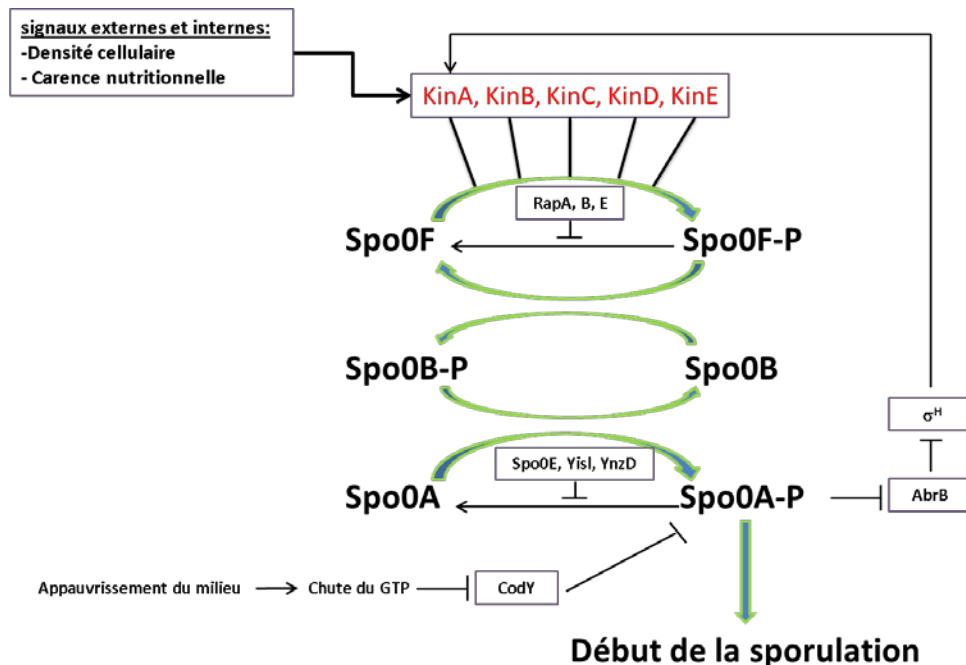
signaux externes et internes:
-Densité cellulaire
- Carence nutritionnelle

KinA, KinB, KinC, KinD, KinE

RapA, B, E

Spo0F

Spo0F-P

Spo0B-P

Spo0B

$\sigma^H$

Spo0E, YisI, YnzD

Spo0A

Spo0A-P

AbrB

Appauvrissement du milieu → Chute du GTP

CodY

Début de la sporulation